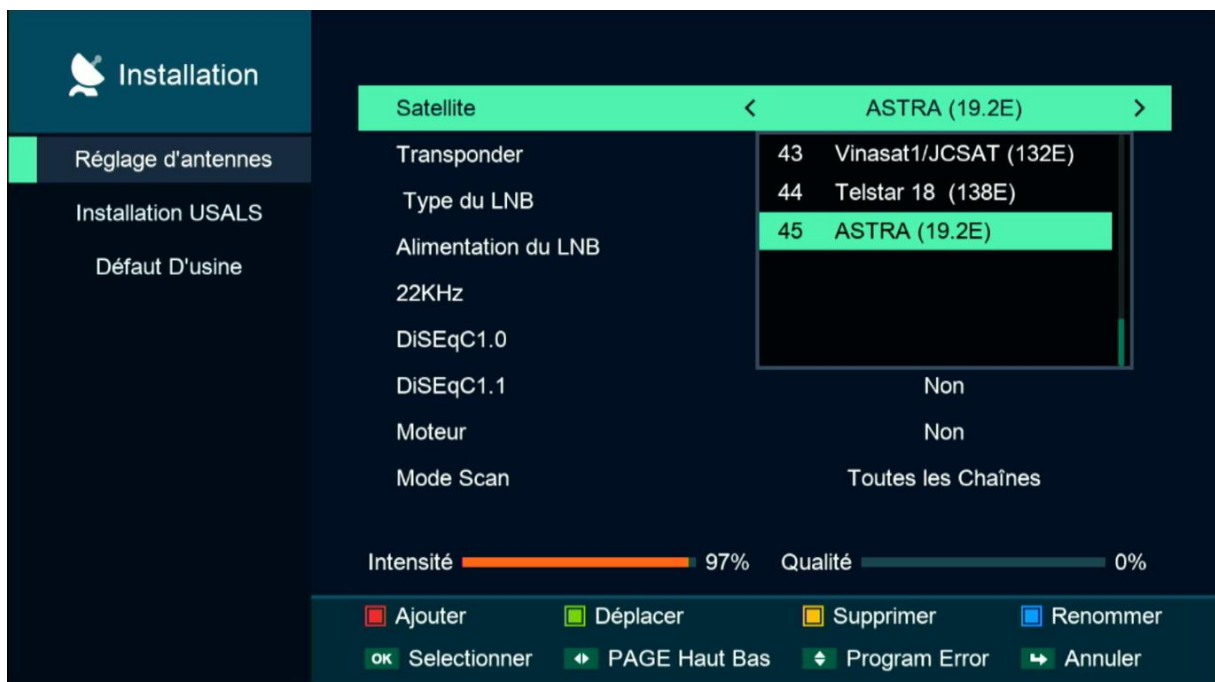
Installation

Réglage d'antennes

Installation USALS

Défaut D'usine

Satellite < ASTRA (19.2E) >

Transponder

Type du LNB

Alimentation du LNB

22KHz

DiSEqC1.0

DiSEqC1.1 Non

Moteur Non

Mode Scan Toutes les Chaînes

43 Vinasat1/JCSAT (132E)

44 Telstar 18 (138E)

45 ASTRA (19.2E)

Intensité 97% Qualité 0%

Ajouter Déplacer Supprimer Renommer

OK Selectionner PAGE Haut Bas Program Error Annuler